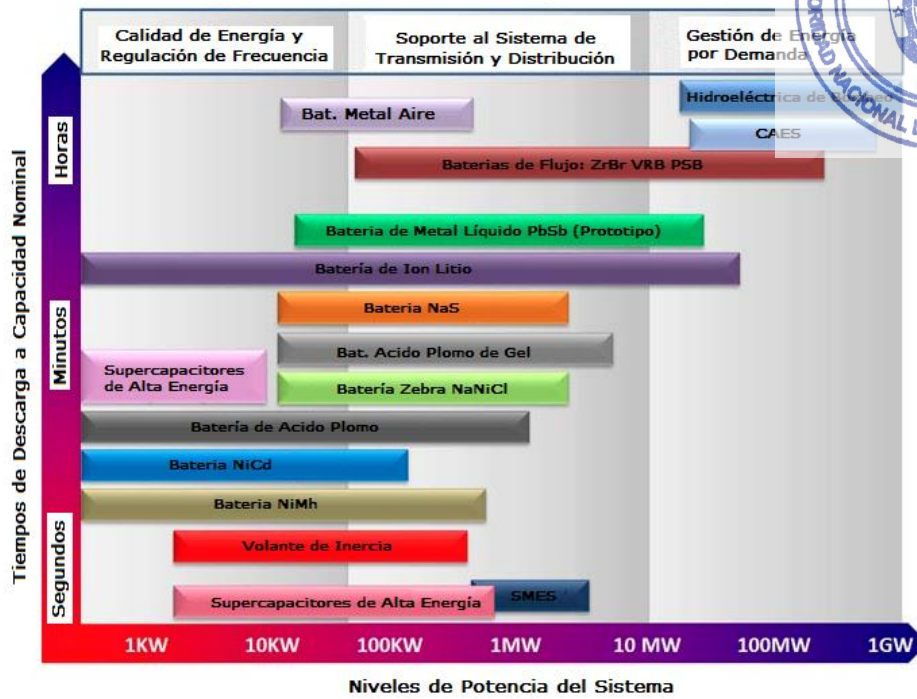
Calidad de Energía y Regulación de Frecuencia

Soporte al Sistema de Transmisión y Distribución

Gestión de Energía por Demanda

Horas

Minutos

Segundos

Tiempos de Descarga a Capacidad Nominal

Bat. Metal Aire

Hidroeléctrica de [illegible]

CAES

Baterias de Flujo: ZrBr VRB PSB

Bateria de Metal Líquido PbSb (Prototipo)

Batería de Ion Litio

Bateria NaS

Bat. Acido Plomo de Gel

Supercapacitores de Alta Energía

Batería Zebra NaNiCl

Batería de Acido Plomo

Bateria NiCd

Bateria NiMh

Volante de Inercia

SMES

Supercapacitores de Alta Energía

1KW

10KW

100KW

1MW

10 MW

100MW

1GW

Niveles de Potencia del Sistema